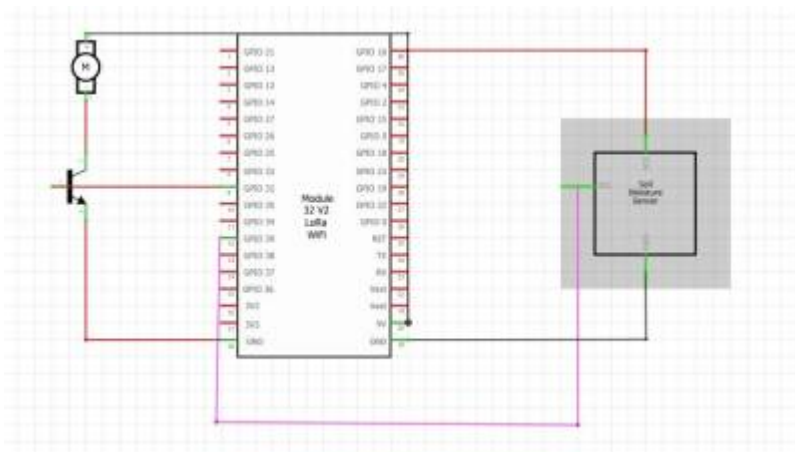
M

GPIO 21
GPIO 13
GPIO 12
GPIO 14
GPIO 27
GPIO 26
GPIO 25
GPIO 33
GPIO 32
GPIO 35
GPIO 34
GPIO 39
GPIO 38
GPIO 37
GPIO 36
3V3
3V3
GND

Module
32 V2
LoRa
WiFi

GPIO 16
GPIO 17
GPIO 4
GPIO 2
GPIO 15
GPIO 5
GPIO 18
GPIO 23
GPIO 19
GPIO 22
GPIO 0
RST
TX
RX
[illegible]
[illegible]
5V
GND

Soil
Moisture
Sensor